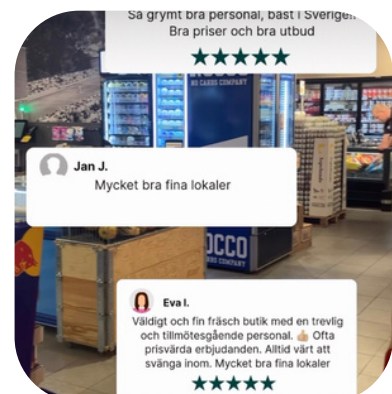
Så grymt bra personal, bäst i Sverige!
Bra priser och bra utbud
★★★★★

Jan J.
Mycket bra fina lokaler

Eva I.
Väldigt och fin fräsch butik med en trevlig och tillmötesgående personal. 👍 Ofta prisvärda erbjudanden. Alltid värt att svänga inom. Mycket bra fina lokaler
★★★★★